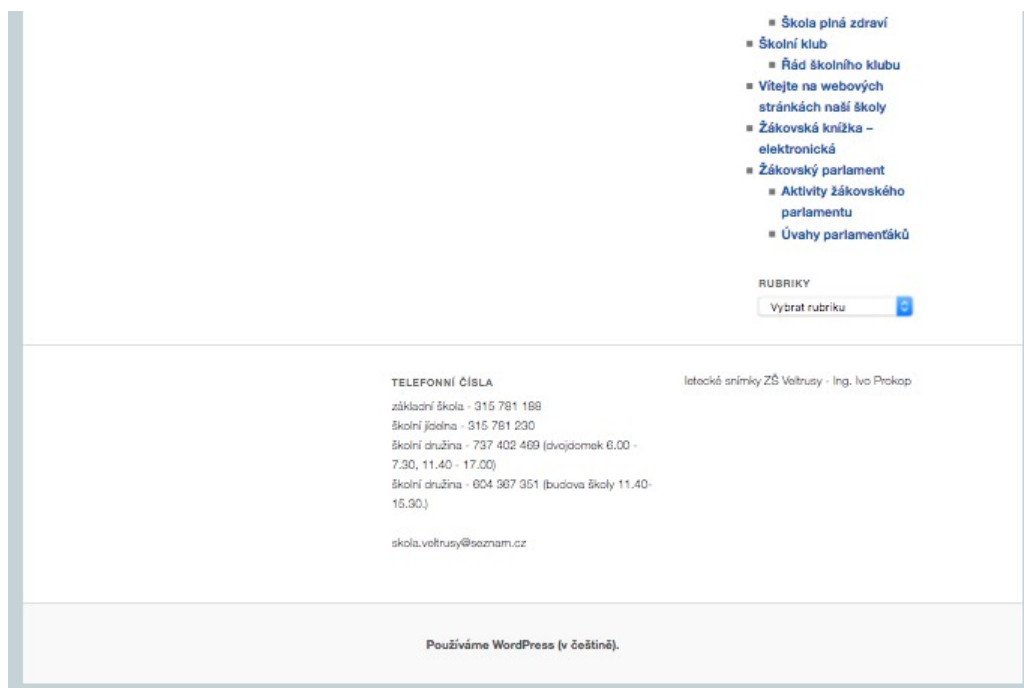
Škola plná zdraví
Školní klub
Řád školního klubu
Vítejte na webových stránkách naší školy
Žákovská knížka – elektronická
Žákovský parlament
Aktivity žákovského parlamentu
Úvahy parlamenťáků

RUBRIKY
Vybrat rubriku

TELEFONNÍ ČÍSLA
základní škola - 315 781 188
školní jídelna - 315 781 230
školní družina - 737 402 469 (dvojdomek 6.00 - 7.30, 11.40 - 17.00)
školní družina - 604 387 351 (budova školy 11.40-15.30.)

skola.veltrusy@seznam.cz

letecké snímky ZŠ Veltrusy - Ing. Ivo Prokop

Používáme WordPress (v češtině).